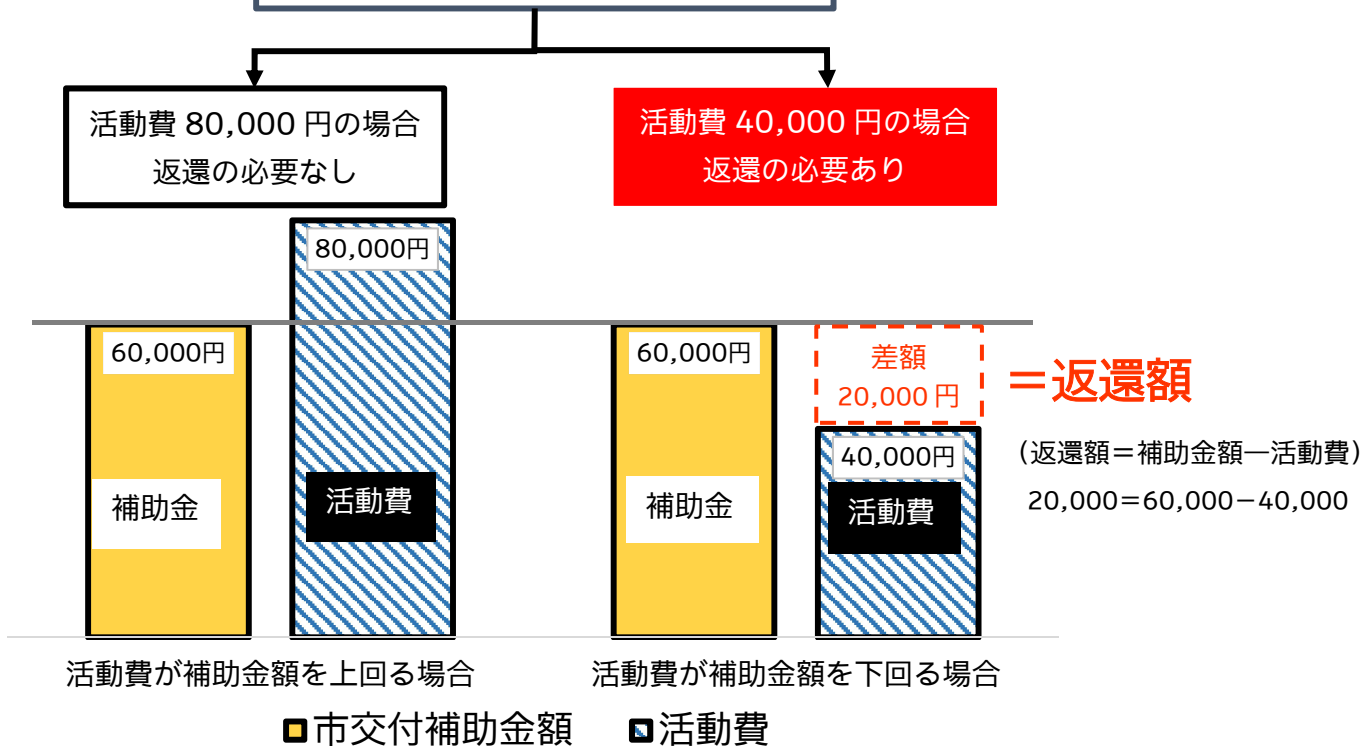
活動費 80,000 円の場合
返還の必要なし

活動費 40,000 円の場合
返還の必要あり

80,000円

60,000円

補助金

活動費

60,000円

補助金

差額
20,000 円

＝返還額

（返還額＝補助金額ー活動費）
20,000＝60,000－40,000

40,000円

活動費

活動費が補助金額を上回る場合

活動費が補助金額を下回る場合

市交付補助金額　活動費